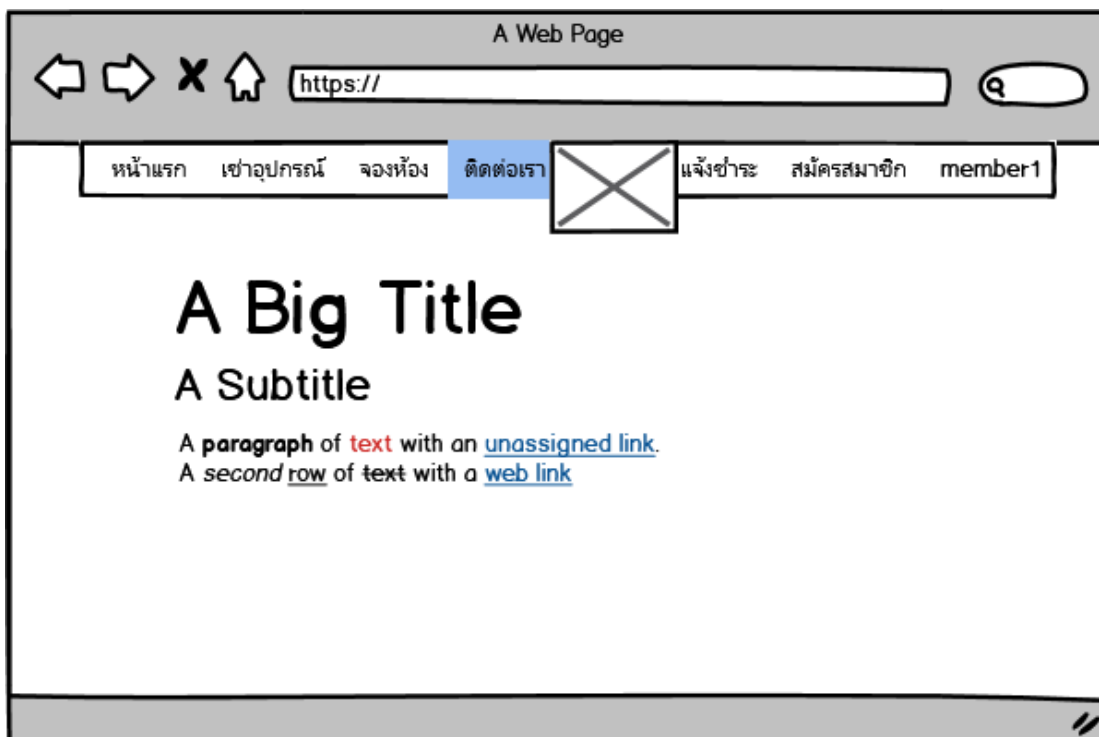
A Web Page

https://

หน้าแรก เช่าอุปกรณ์ จองห้อง ติดต่อเรา แจ้งชำระ สมัครสมาชิก member1

A Big Title

A Subtitle

A **paragraph** of text with an unassigned link.
A *second* row of ~~text~~ with a web link